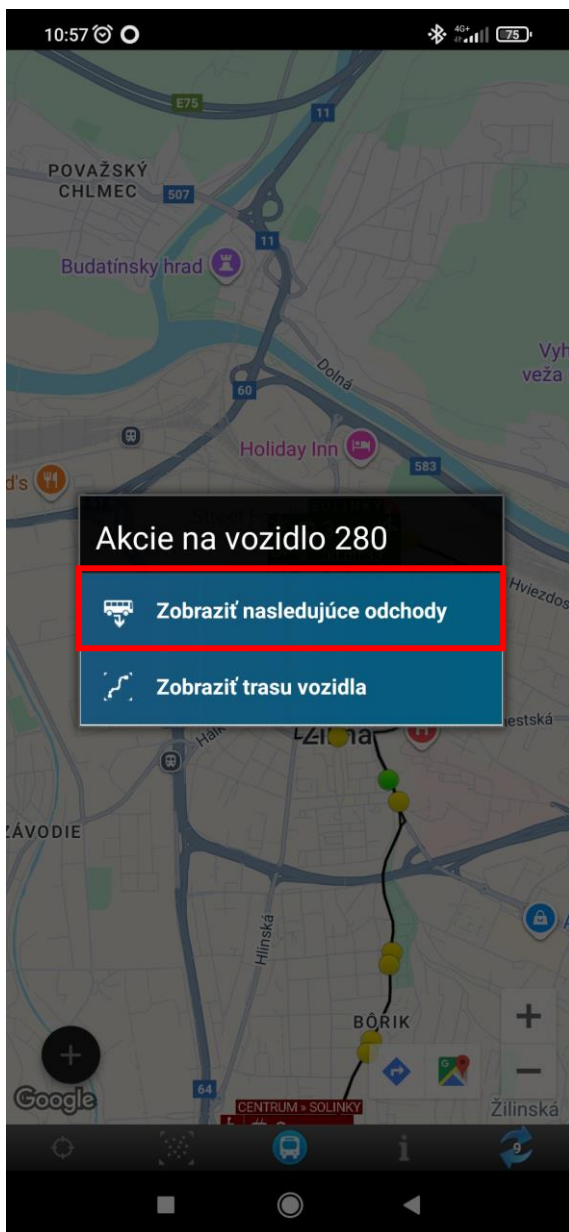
10:57

75

E75
11
POVAŽSKÝ CHLMEC
507
11
Budatínsky hrad
Vyh veža
Dolná
60
Holiday Inn
583
d's

Akcie na vozidlo 280

Zobraziť nasledujúce odchody

Zobraziť trasu vozidla

Hviezdos
estská
Žilina
ZÁVODIE
Hlinská
BÔRIK
+
−
Google
64
CENTRUM » SOLINKY
Žilinská
9